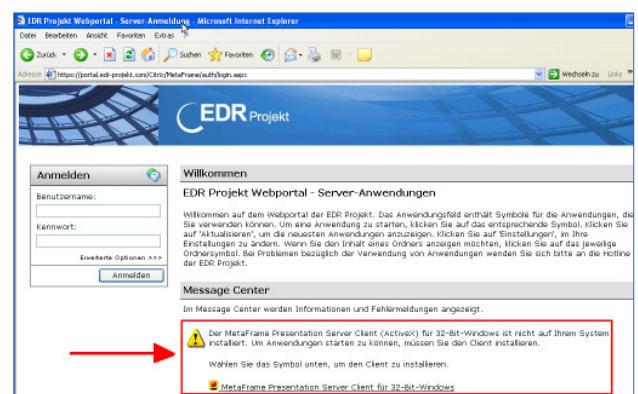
EDR Projekt Webportal - Server-Anmeldung - Microsoft Internet Explorer

Datei Bearbeiten Ansicht Favoriten Extras ?

Zurück Suchen Favoriten

Adresse https://portal.edr-projekt.com/Citrix/MetaFrame/auth/login.aspx

Wechseln zu Links

EDR Projekt

Anmelden

Benutzername:

Kennwort:

Erweiterte Optionen >>>

Anmelden

Willkommen

EDR Projekt Webportal - Server-Anwendungen

Willkommen auf dem Webportal der EDR Projekt. Das Anwendungsfeld enthält Symbole für die Anwendungen, die Sie verwenden können. Um eine Anwendung zu starten, klicken Sie auf das entsprechende Symbol. Klicken Sie auf 'Aktualisieren', um die neuesten Anwendungen anzuzeigen. Klicken Sie auf 'Einstellungen', um Ihre Einstellungen zu ändern. Wenn Sie den Inhalt eines Ordners anzeigen möchten, klicken Sie auf das jeweilige Ordnersymbol. Bei Problemen bezüglich der Verwendung von Anwendungen wenden Sie sich bitte an die Hotline der EDR Projekt.

Message Center

Im Message Center werden Informationen und Fehlermeldungen angezeigt.

Der MetaFrame Presentation Server Client (ActiveX) für 32-Bit-Windows ist nicht auf Ihrem System installiert. Um Anwendungen starten zu können, müssen Sie den Client installieren.

Wählen Sie das Symbol unten, um den Client zu installieren.

MetaFrame Presentation Server Client für 32-Bit-Windows